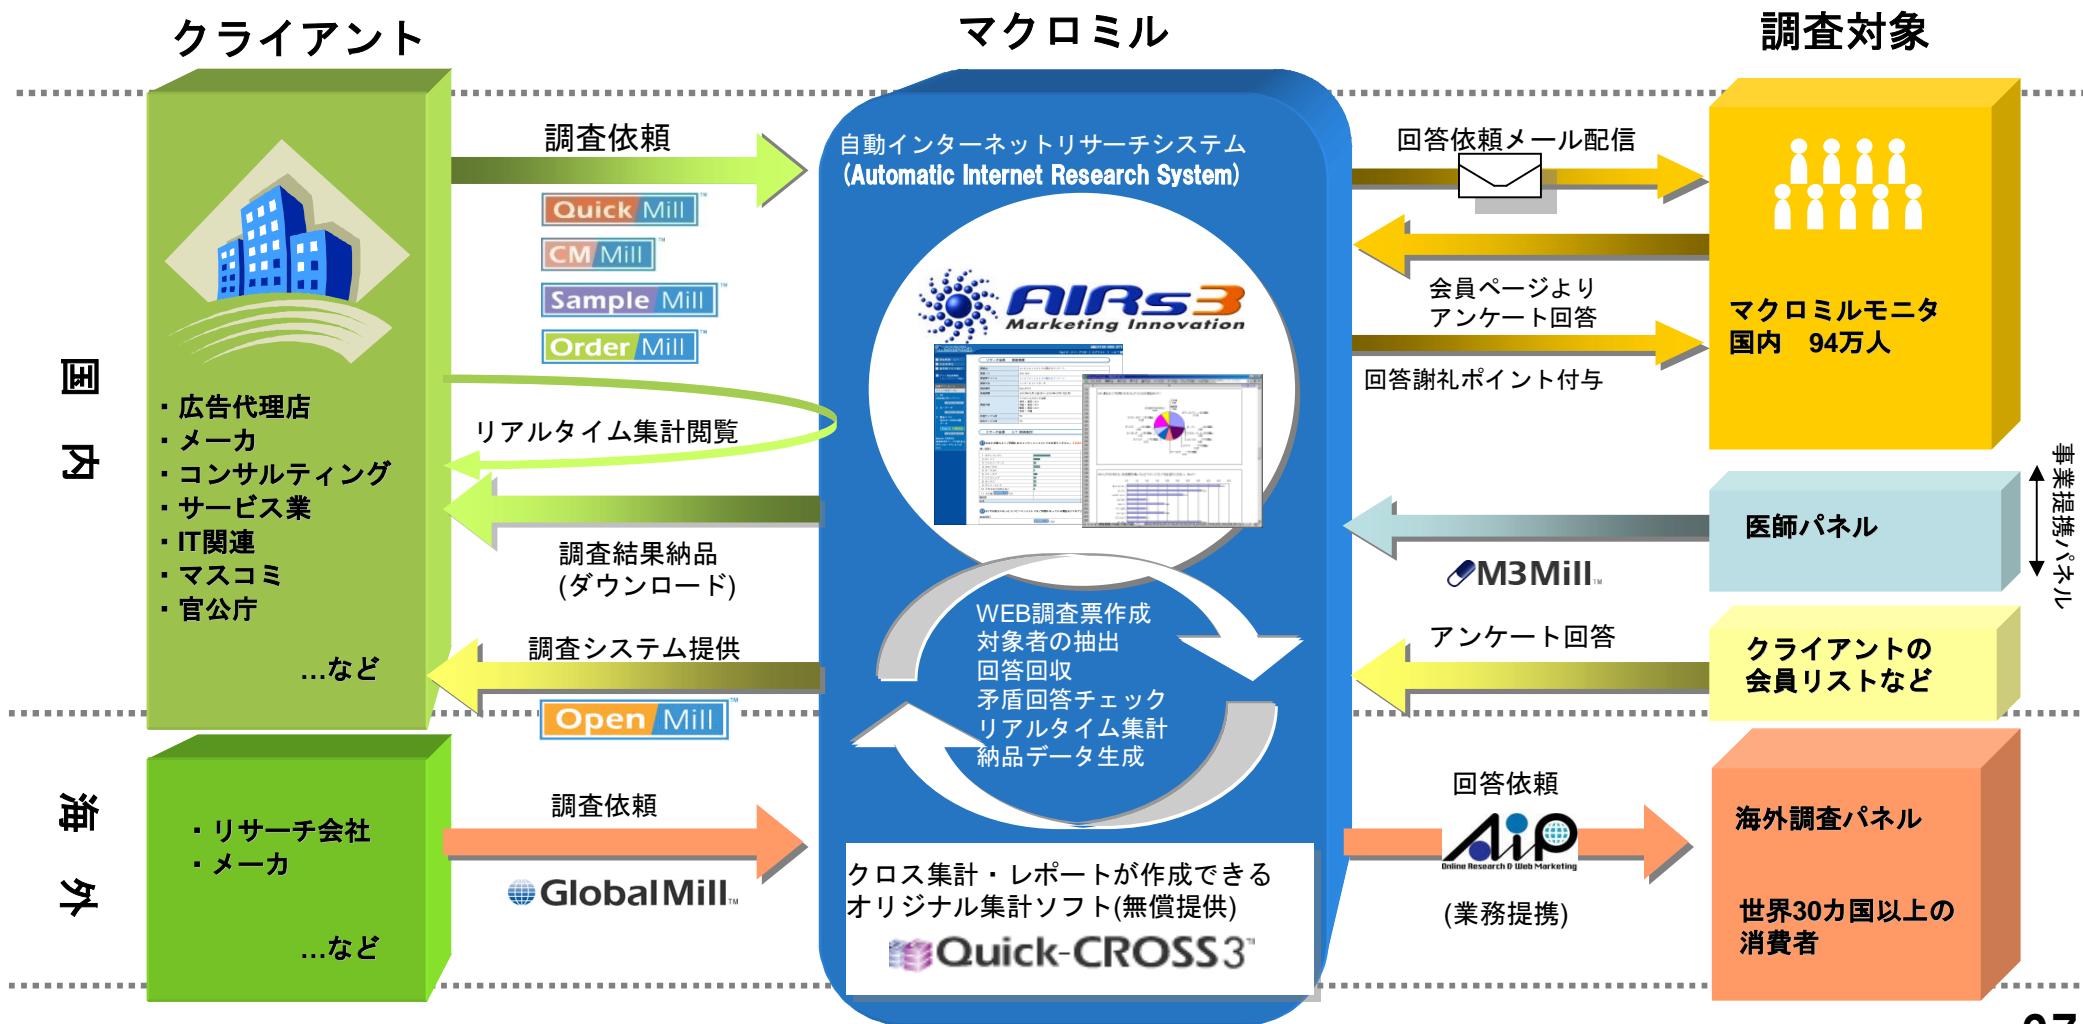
クライアント

マクロミル

調査対象

国内

海外

・広告代理店
・メーカ
・コンサルティング
・サービス業
・IT関連
・マスコミ
・官公庁
...など

・リサーチ会社
・メーカ
...など

調査依頼

Quick Mill

CM Mill

Sample Mill

Order Mill

リアルタイム集計閲覧

調査結果納品
(ダウンロード)

調査システム提供

Open Mill

調査依頼

GlobalMill

自動インターネットリサーチシステム
(Automatic Internet Research System)

AIRs3
Marketing Innovation

WEB調査票作成
対象者の抽出
回答回収
矛盾回答チェック
リアルタイム集計
納品データ生成

クロス集計・レポートが作成できる
オリジナル集計ソフト(無償提供)
Quick-CROSS3

回答依頼メール配信

会員ページより
アンケート回答

回答謝礼ポイント付与

M3Mill

アンケート回答

回答依頼

AIP
Online Research & Web Marketing

(業務提携)

マクロミルモニタ
国内 94万人

医師パネル

事業提携パネル

クライアントの
会員リストなど

海外調査パネル

世界30カ国以上の
消費者